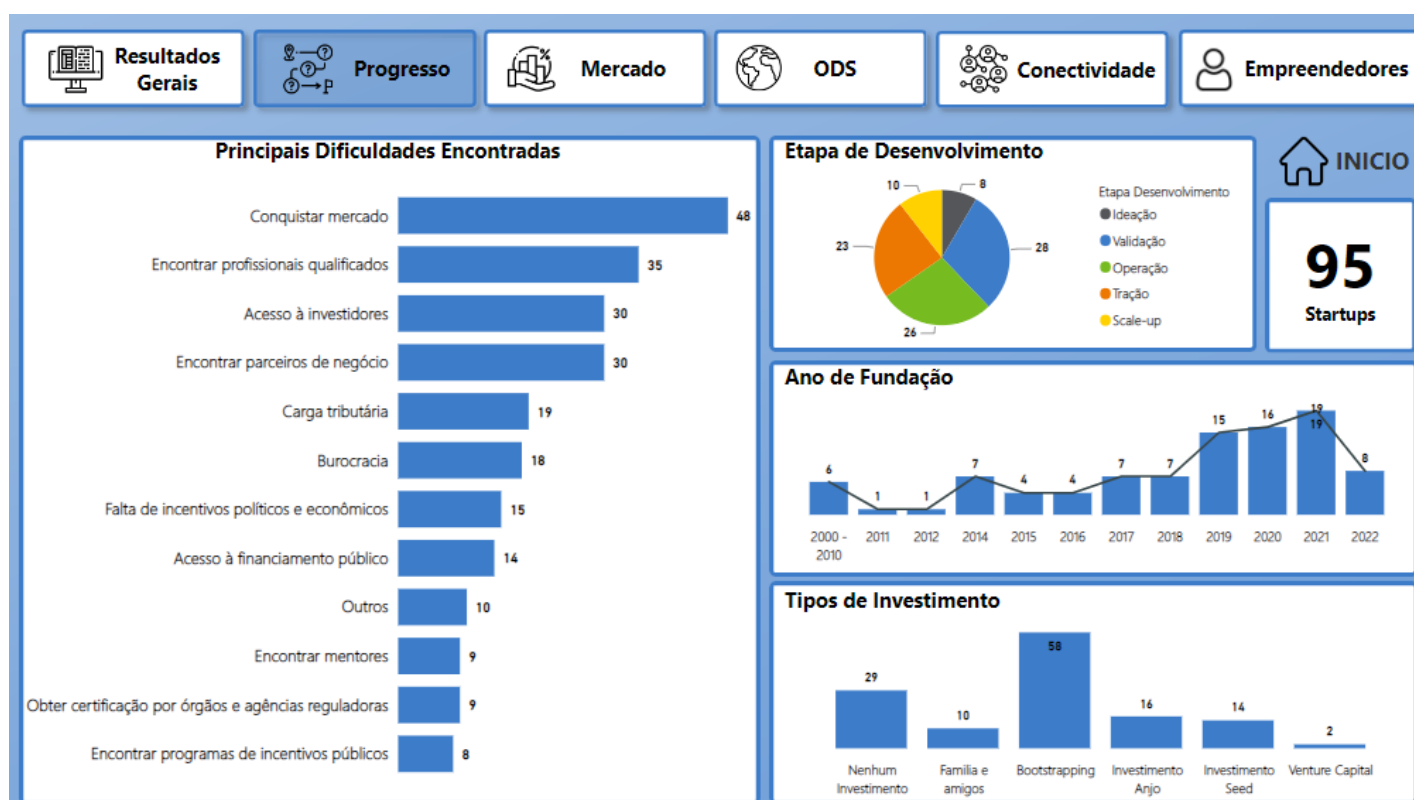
Resultados Gerais

Progresso

Mercado

ODS

Conectividade

Empreendedores

Principais Dificuldades Encontradas

| Dificuldade | Valor |
|---|---|
| Conquistar mercado | 48 |
| Encontrar profissionais qualificados | 35 |
| Acesso à investidores | 30 |
| Encontrar parceiros de negócio | 30 |
| Carga tributária | 19 |
| Burocracia | 18 |
| Falta de incentivos políticos e econômicos | 15 |
| Acesso à financiamento público | 14 |
| Outros | 10 |
| Encontrar mentores | 9 |
| Obter certificação por órgãos e agências reguladoras | 9 |
| Encontrar programas de incentivos públicos | 8 |

Etapa de Desenvolvimento

Etapa Desenvolvimento
Ideação
Validação
Operação
Tração
Scale-up

| Etapa | Valor |
|---|---|
| Ideação | 8 |
| Validação | 28 |
| Operação | 26 |
| Tração | 23 |
| Scale-up | 10 |

INICIO

95
Startups

Ano de Fundação

| Ano | Valor |
|---|---|
| 2000 - 2010 | 6 |
| 2011 | 1 |
| 2012 | 1 |
| 2014 | 7 |
| 2015 | 4 |
| 2016 | 4 |
| 2017 | 7 |
| 2018 | 7 |
| 2019 | 15 |
| 2020 | 16 |
| 2021 | 19 |
| 2022 | 8 |

19

Tipos de Investimento

| Tipo | Valor |
|---|---|
| Nenhum Investimento | 29 |
| Familia e amigos | 10 |
| Bootstrapping | 58 |
| Investimento Anjo | 16 |
| Investimento Seed | 14 |
| Venture Capital | 2 |